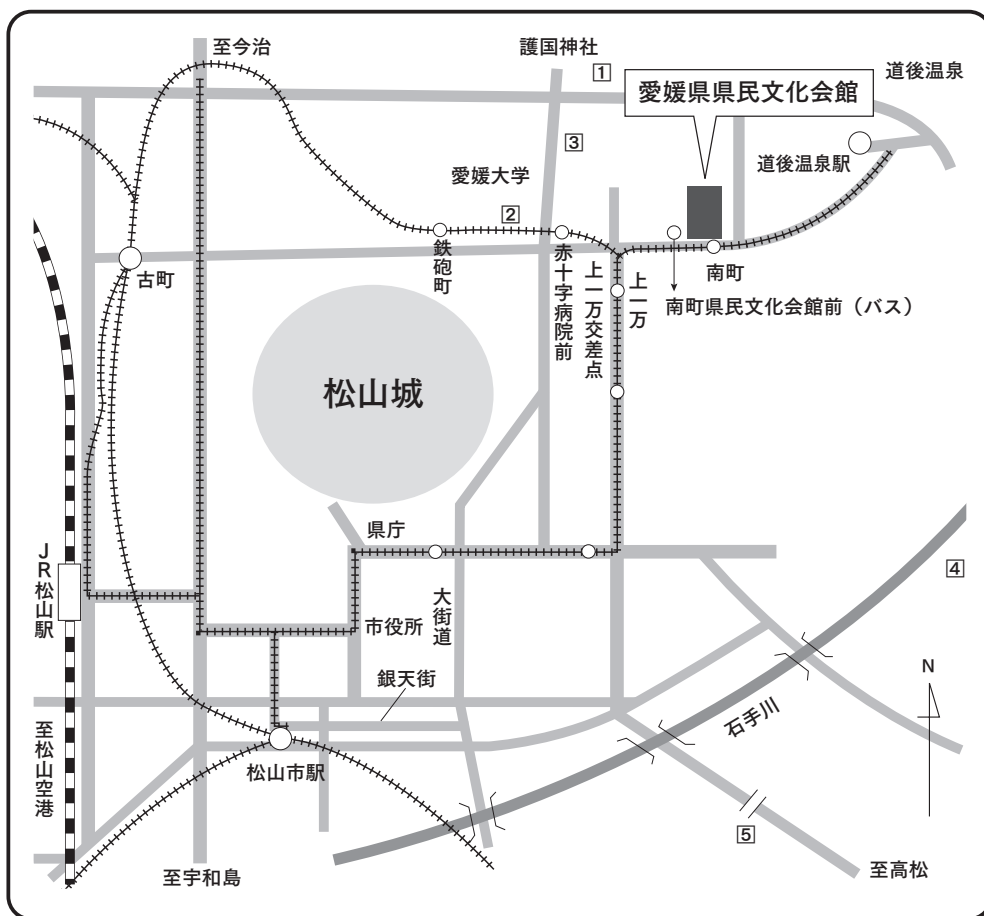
至今治

護国神社

1

愛媛県県民文化会館

道後温泉

3

道後温泉駅

愛媛大学

2

鉄砲町

赤十字病院前

上一万交差点

上一万

南町

南町県民文化会館前（バス）

古町

松山城

県庁

JR松山駅

市役所

大街道

4

N

銀天街

石手川

至松山空港

松山市駅

5

至宇和島

至高松